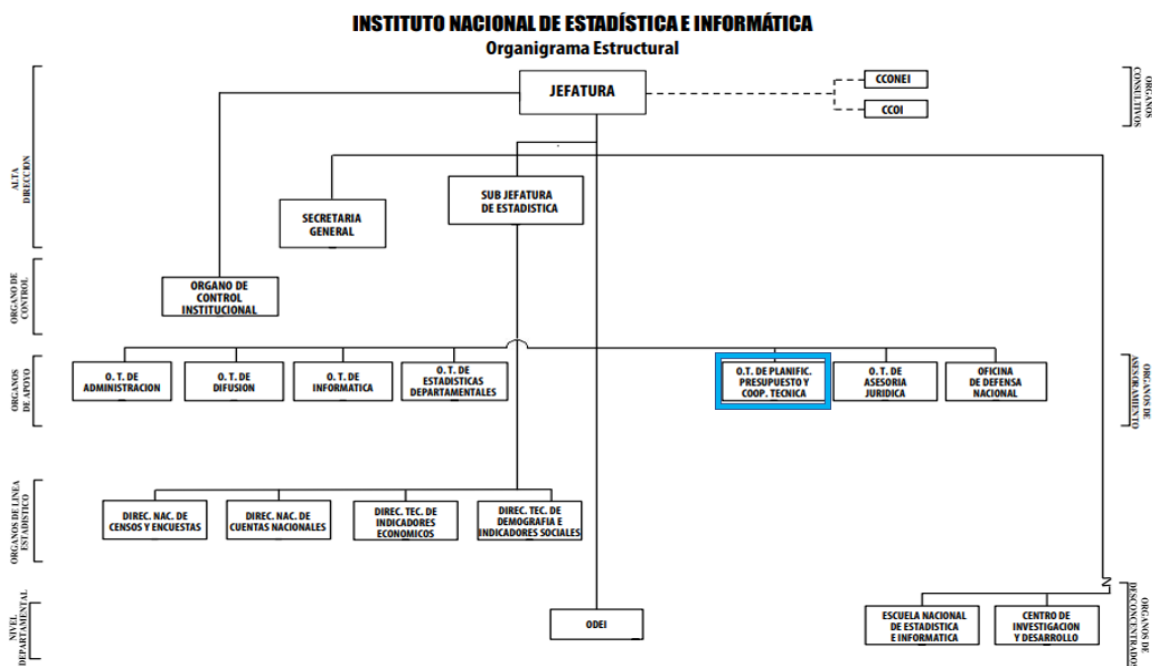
INSTITUTO NACIONAL DE ESTADÍSTICA E INFORMÁTICA
Organigrama Estructural

ALTA DIRECCION

JEFATURA

CCONEI

CCOI

ORGANOS CONSULTIVOS

SUB JEFATURA DE ESTADISTICA

SECRETARIA GENERAL

ORGANO DE CONTROL

ORGANO DE CONTROL INSTITUCIONAL

ORGANOS DE APOYO

O. T. DE ADMINISTRACION

O. T. DE DIFUSION

O. T. DE INFORMATICA

O. T. DE ESTADISTICAS DEPARTAMENTALES

O.T. DE PLANIFIC. PRESUPUESTO Y COOP. TECNICA

O. T. DE ASESORIA JURIDICA

OFICINA DE DEFENSA NACIONAL

ORGANOS DE ASESORAMIENTO

ORGANOS DE LINEA ESTADISTICO

DIREC. NAC. DE CENSOS Y ENCUESTAS

DIREC. NAC. DE CUENTAS NACIONALES

DIREC. TEC. DE INDICADORES ECONOMICOS

DIREC. TEC. DE DEMOGRAFIA E INDICADORES SOCIALES

NIVEL DEPARTAMENTAL

ODEI

ESCUELA NACIONAL DE ESTADISTICA E INFORMATICA

CENTRO DE INVESTIGACION Y DESARROLLO

ORGANOS DESCONCENTRADOS